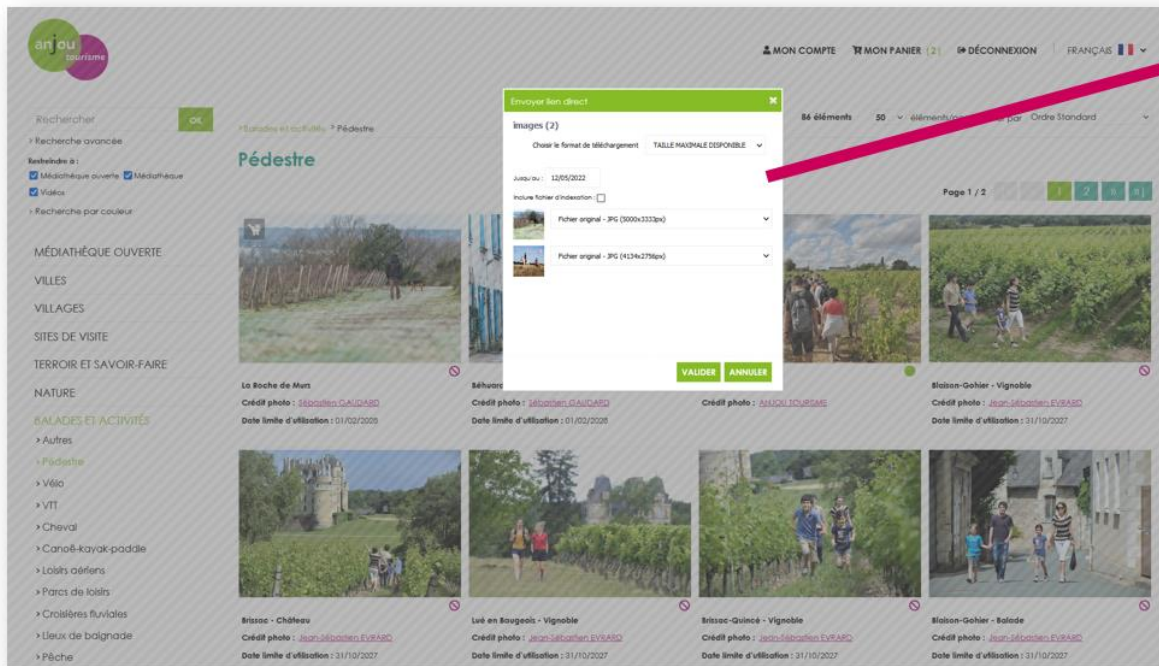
anjou tourisme

MON COMPTE MON PANIER (2) DÉCONNEXION FRANÇAIS

Rechercher OK
Recherche avancée
Restreindre à :
Médiathèque ouverte Médiathèque
Vidéos
Recherche par couleur

MÉDIATHÈQUE OUVERTE
VILLES
VILLAGES
SITES DE VISITE
TERROIR ET SAVOIR-FAIRE
NATURE
BALADES ET ACTIVITÉS
Autres
Pédestre
Vélo
VTT
Cheval
Canoë-kayak-paddle
Loisirs aériens
Parcs de loisirs
Croisières fluviales
Lieux de baignade
Pêche

Balades et activités > Pédestre

Pédestre

86 éléments 50 éléments/page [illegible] par Ordre Standard

Page 1 / 2 1 2

Envoyer lien direct
images (2)
Choisir le format de téléchargement TAILLE MAXIMALE DISPONIBLE
Jusqu'au : 12/05/2022
Inclure fichier d'indexation :
Fichier original - JPG (5000x3333px)
Fichier original - JPG (4134x2756px)
VALIDER ANNULER

La Roche de Murs
Crédit photo : Sébastien GAUDARD
Date limite d'utilisation : 01/02/2025

Béhuard
Crédit photo : Sébastien GAUDARD
Date limite d'utilisation : 01/02/2025

Crédit photo : ANJOU TOURISME

Blaison-Gohier - Vignoble
Crédit photo : Jean-Sébastien EVRARD
Date limite d'utilisation : 31/10/2027

Brissac - Château
Crédit photo : Jean-Sébastien EVRARD
Date limite d'utilisation : 31/10/2027

Luè en Baugeois - Vignoble
Crédit photo : Jean-Sébastien EVRARD
Date limite d'utilisation : 31/10/2027

Brissac-Quincé - Vignoble
Crédit photo : Jean-Sébastien EVRARD
Date limite d'utilisation : 31/10/2027

Blaison-Gohier - Balade
Crédit photo : Jean-Sébastien EVRARD
Date limite d'utilisation : 31/10/2027